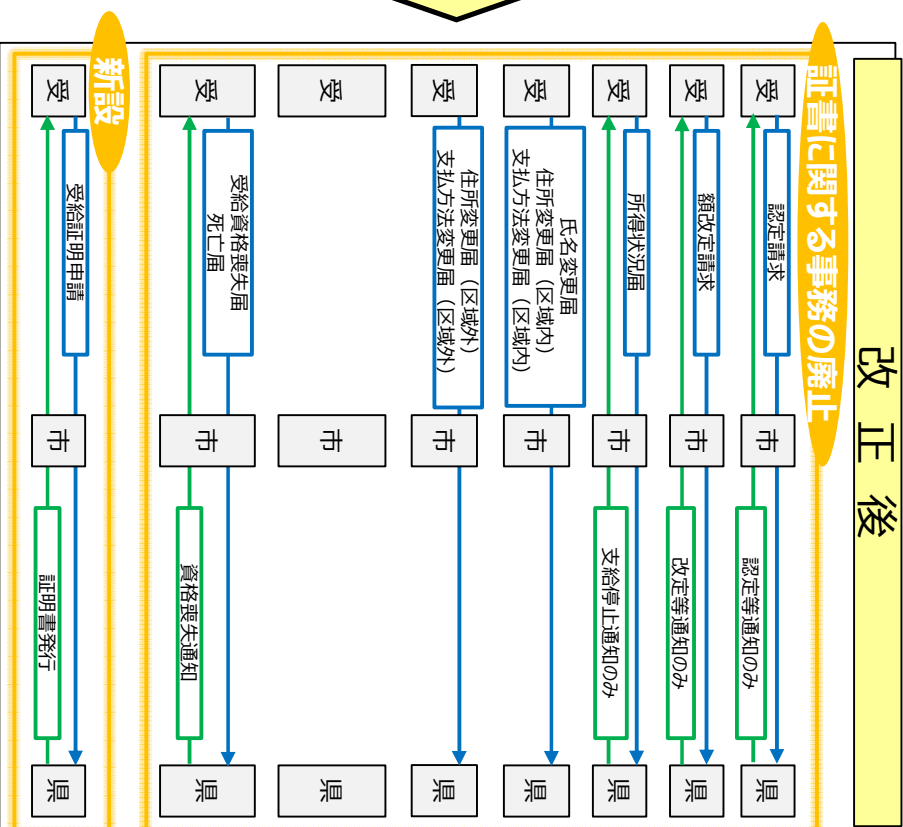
改 正 後

証書に関する事務の廃止

受
認定請求
市
認定等通知のみ
県

受
額改定請求
市
改定等通知のみ
県

受
所得状況届
市
支給停止通知のみ
県

受
氏名変更届
住所変更届（区域内）
支払方法変更届（区域内）
市
県

受
住所変更届（区域外）
支払方法変更届（区域外）
市
県

受
市
県

受
受給資格喪失届
死亡届
市
資格喪失通知
県

新設

受
受給証明申請
市
証明書発行
県